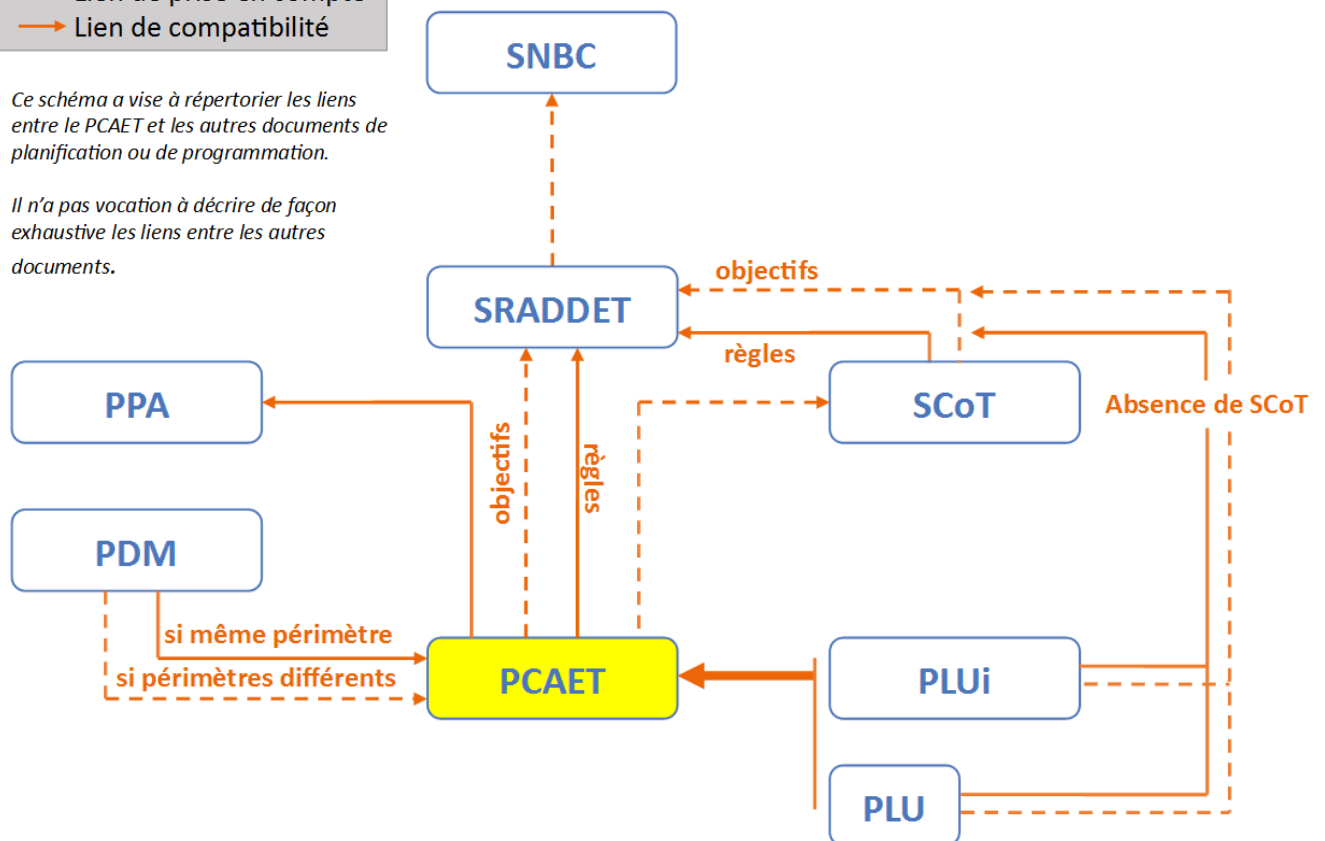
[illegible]
Lien de compatibilité

SNBC

Ce schéma a vise à répertorier les liens entre le PCAET et les autres documents de planification ou de programmation.

Il n'a pas vocation à décrire de façon exhaustive les liens entre les autres documents.

objectifs

SRADDET

règles

PPA

SCoT

Absence de SCoT

objectifs

règles

PDM

si même périmètre

si périmètres différents

PCAET

PLUi

PLU